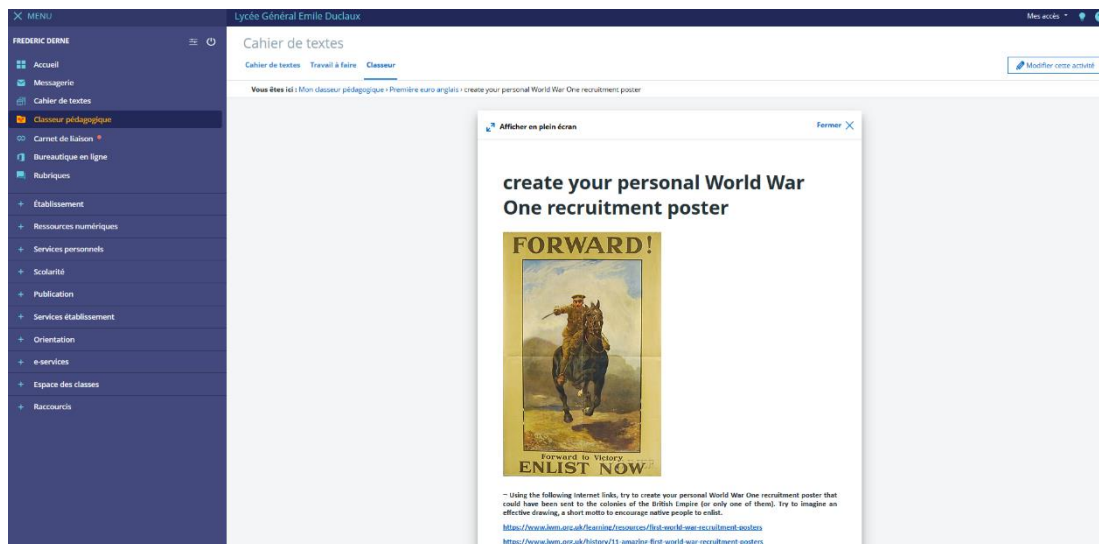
MENU

Lycée Général Emile Duclaux

Mes accès

FREDERIC DERNE

Accueil
Messagerie
Cahier de textes
Classeur pédagogique
Carnet de liaison
Bureautique en ligne
Rubriques
+ Établissement
+ Ressources numériques
+ Services personnels
+ Scolarité
+ Publication
+ Services établissement
+ Orientation
+ e-services
+ Espace des classes
+ Raccourcis

Cahier de textes

Cahier de textes   Travail à faire   Classeur

Modifier cette activité

Vous êtes ici : Mon classeur pédagogique › Première euro anglais › create your personal World War One recruitment poster

Afficher en plein écran

Fermer

create your personal World War One recruitment poster

FORWARD!

Forward to Victory
ENLIST NOW

– Using the following Internet links, try to create your personal World War One recruitment poster that could have been sent to the colonies of the British Empire (or only one of them). Try to imagine an effective drawing, a short motto to encourage native people to enlist.

https://www.iwm.org.uk/learning/resources/first-world-war-recruitment-posters

https://www.iwm.org.uk/history/11-amazing-first-world-war-recruitment-posters